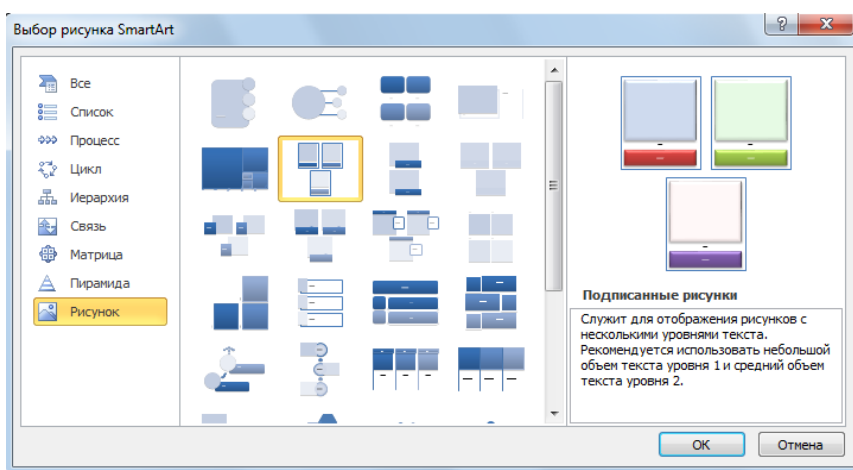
Выбор рисунка SmartArt

?

Все
Список
Процесс
Цикл
Иерархия
Связь
Матрица
Пирамида
Рисунок

Подписанные рисунки

Служит для отображения рисунков с несколькими уровнями текста. Рекомендуется использовать небольшой объем текста уровня 1 и средний объем текста уровня 2.

ОК
Отмена